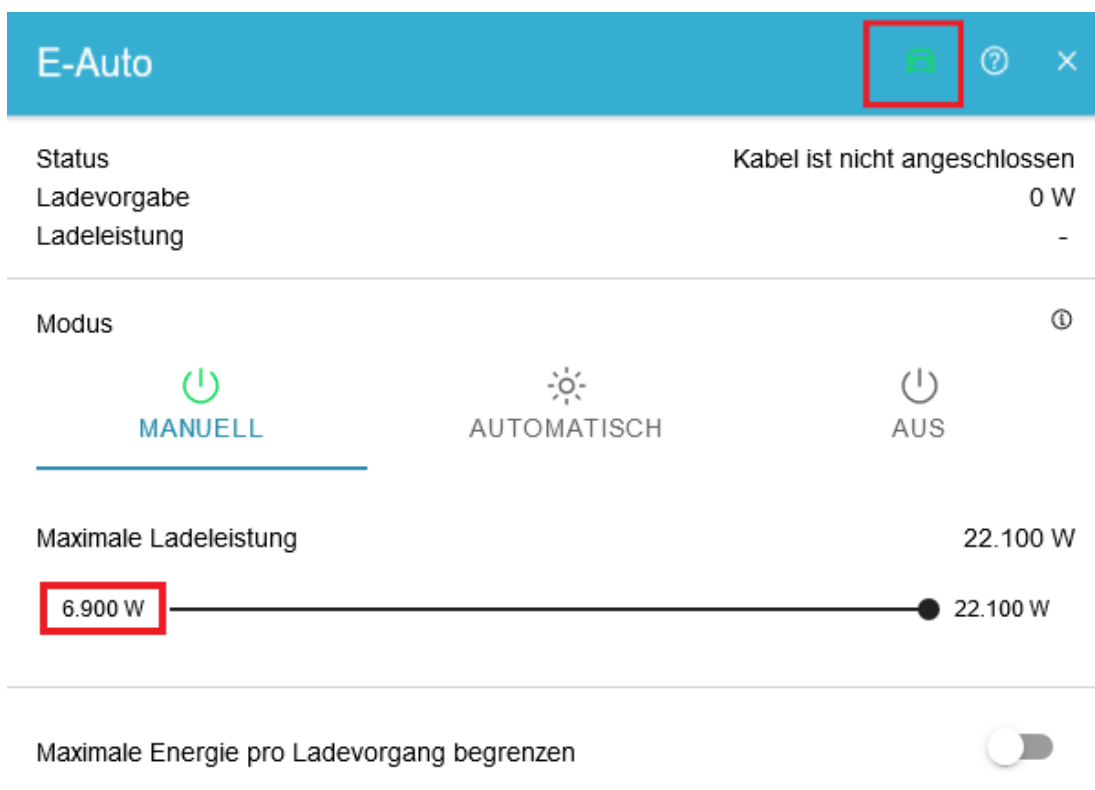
E-Auto

Status Kabel ist nicht angeschlossen
Ladevorgabe 0 W
Ladeleistung -

Modus

MANUELL
AUTOMATISCH
AUS

Maximale Ladeleistung 22.100 W

6.900 W 22.100 W

Maximale Energie pro Ladevorgang begrenzen